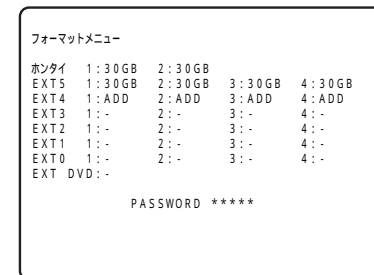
フォーマットメニュー

| ホンタイ | 1:30GB | 2:30GB | | |
|---|---|---|---|---|
| EXT5 | 1:30GB | 2:30GB | 3:30GB | 4:30GB |
| EXT4 | 1:ADD | 2:ADD | 3:ADD | 4:ADD |
| EXT3 | 1:- | 2:- | 3:- | 4:- |
| EXT2 | 1:- | 2:- | 3:- | 4:- |
| EXT1 | 1:- | 2:- | 3:- | 4:- |
| EXT0 | 1:- | 2:- | 3:- | 4:- |

EXT DVD:-

PASSWORD *****